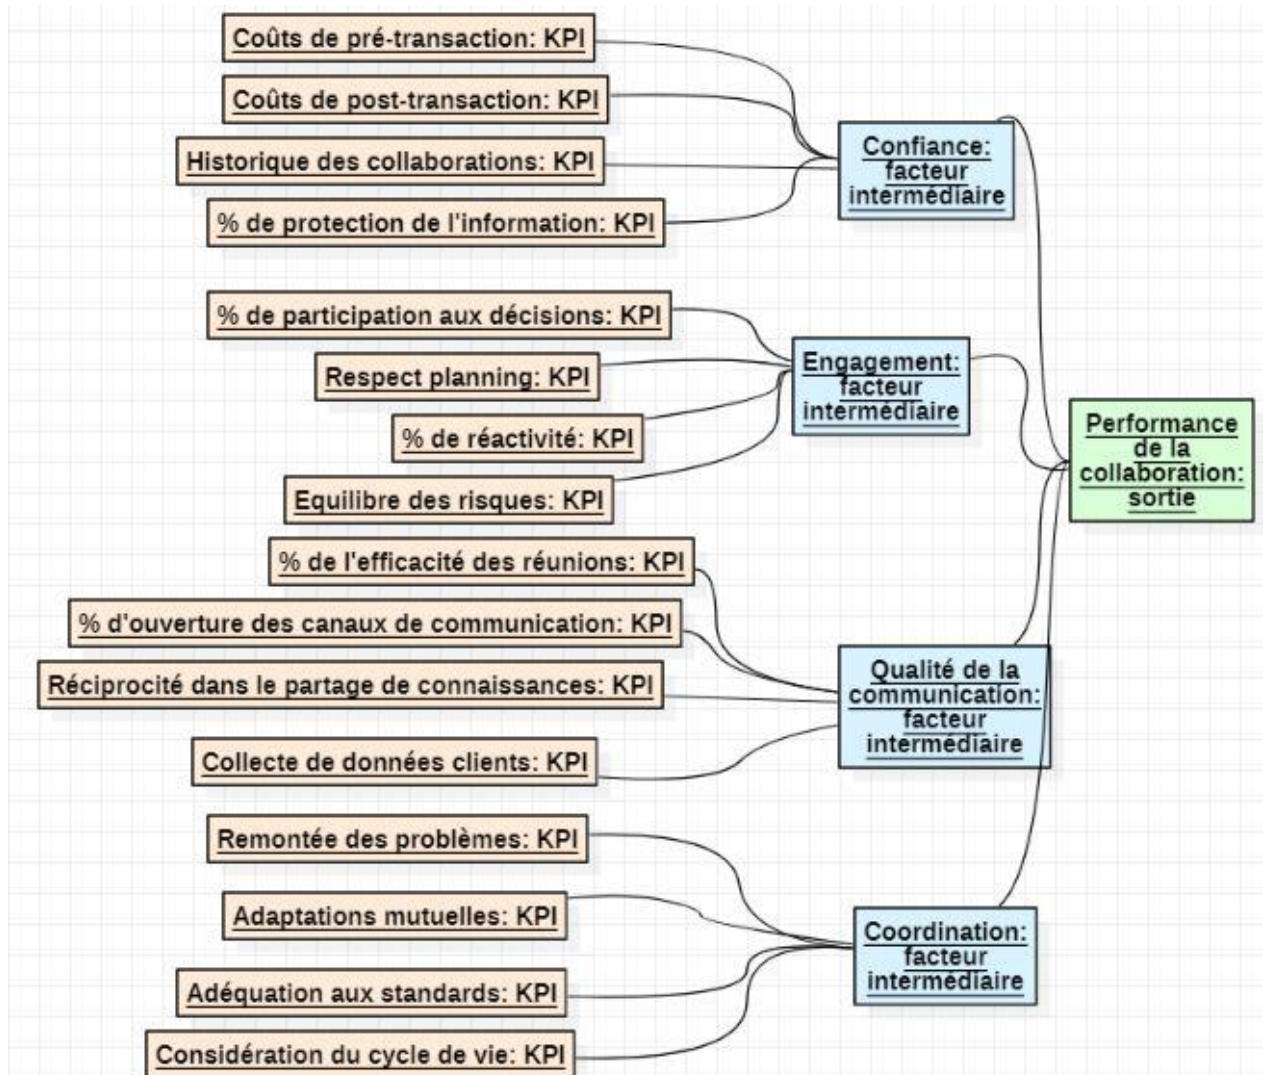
Coûts de pré-transaction: KPI

Coûts de post-transaction: KPI

Historique des collaborations: KPI

% de protection de l'information: KPI

Confiance: facteur intermédiaire

% de participation aux décisions: KPI

Respect planning: KPI

% de réactivité: KPI

Equilibre des risques: KPI

Engagement: facteur intermédiaire

Performance de la collaboration: sortie

% de l'efficacité des réunions: KPI

% d'ouverture des canaux de communication: KPI

Réciprocité dans le partage de connaissances: KPI

Collecte de données clients: KPI

Qualité de la communication: facteur intermédiaire

Remontée des problèmes: KPI

Adaptations mutuelles: KPI

Adéquation aux standards: KPI

Considération du cycle de vie: KPI

Coordination: facteur intermédiaire